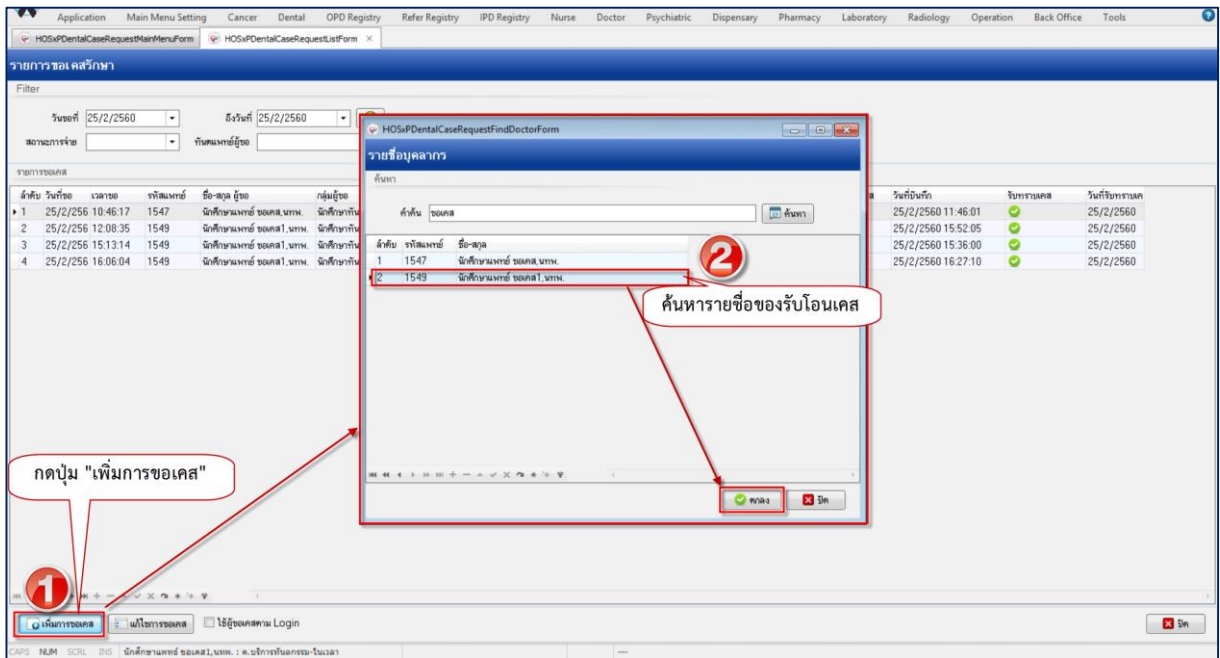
Application Main Menu Setting Cancer Dental OPD Registry Refer Registry IPD Registry Nurse Doctor Psychiatric Dispensary Pharmacy Laboratory Radiology Operation Back Office Tools

HOSxPDentalCaseRequestMainMenuForm HOSxPDentalCaseRequestListForm ×

รายการขอเคสรักษา

Filter

วันขอที่ 25/2/2560 ถึงวันที่ 25/2/2560

สถานะการจ่าย ทันตแพทย์ผู้ขอ

รายการขอเคส

| ลำดับ | วันที่ขอ | เวลาขอ | รหัสแพทย์ | ชื่อ-สกุล ผู้ขอ | กลุ่มผู้ขอ | วันที่บันทึก | รับทราบเคส | วันที่รับทราบเค |
|---|---|---|---|---|---|---|---|---|
| 1 | 25/2/256 | 10:46:17 | 1547 | นักศึกษาแพทย์ ขอเคส,นทพ. | นักศึกษาทัน | 25/2/2560 11:46:01 | | 25/2/2560 |
| 2 | 25/2/256 | 12:08:35 | 1549 | นักศึกษาแพทย์ ขอเคส1,นทพ. | นักศึกษาทัน | 25/2/2560 15:52:05 | | 25/2/2560 |
| 3 | 25/2/256 | 15:13:14 | 1549 | นักศึกษาแพทย์ ขอเคส1,นทพ. | นักศึกษาทัน | 25/2/2560 15:36:00 | | 25/2/2560 |
| 4 | 25/2/256 | 16:06:04 | 1549 | นักศึกษาแพทย์ ขอเคส1,นทพ. | นักศึกษาทัน | 25/2/2560 16:27:10 | | 25/2/2560 |

HOSxPDentalCaseRequestFindDoctorForm

รายชื่อบุคลากร

ค้นหา

คำค้น ขอเคส ค้นหา

| ลำดับ | รหัสแพทย์ | ชื่อ-สกุล |
|---|---|---|
| 1 | 1547 | นักศึกษาแพทย์ ขอเคส,นทพ. |
| 2 | 1549 | นักศึกษาแพทย์ ขอเคส1,นทพ. |

2

ค้นหารายชื่อของรับโอนเคส

ตกลง ปิด

กดปุ่ม "เพิ่มการขอเคส"

1

เพิ่มการขอเคส แก้ไขการขอเคส ใช้ผู้ขอเคสตาม Login

ปิด

CAPS NUM SCRL INS นักศึกษาแพทย์ ขอเคส1,นทพ. : ค.บริการทันตกรรม-ในเวลา